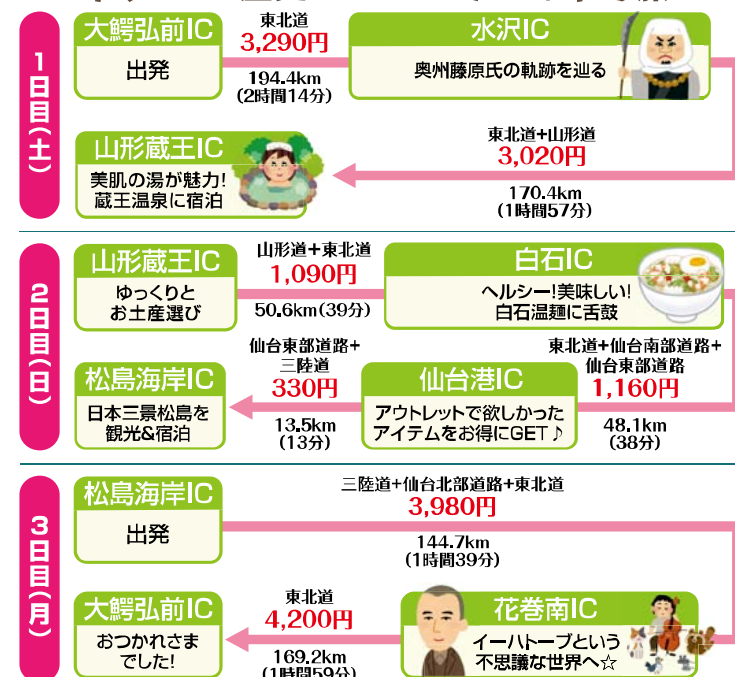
1日目(土)

大鰐弘前IC
出発

東北道
3,290円
194.4km
(2時間14分)

水沢IC
奥州藤原氏の軌跡を辿る

東北道+山形道
3,020円
170.4km
(1時間57分)

山形蔵王IC
美肌の湯が魅力!
蔵王温泉に宿泊

2日目(日)

山形蔵王IC
ゆっくりと
お土産選び

山形道+東北道
1,090円
50.6km(39分)

白石IC
ヘルシー!美味しい!
白石温麺に舌鼓

東北道+仙台南部道路+
仙台東部道路
1,160円
48.1km
(38分)

仙台港IC
アウトレットで欲しかった
アイテムをお得にGET♪

仙台東部道路+
三陸道
330円
13.5km
(13分)

松島海岸IC
日本三景松島を
観光&宿泊

3日目(月)

松島海岸IC
出発

三陸道+仙台北部道路+東北道
3,980円
144.7km
(1時間39分)

花巻南IC
イーハトーブという
不思議な世界へ☆

東北道
4,200円
169.2km
(1時間59分)

大鰐弘前IC
おつかれさま
でした!